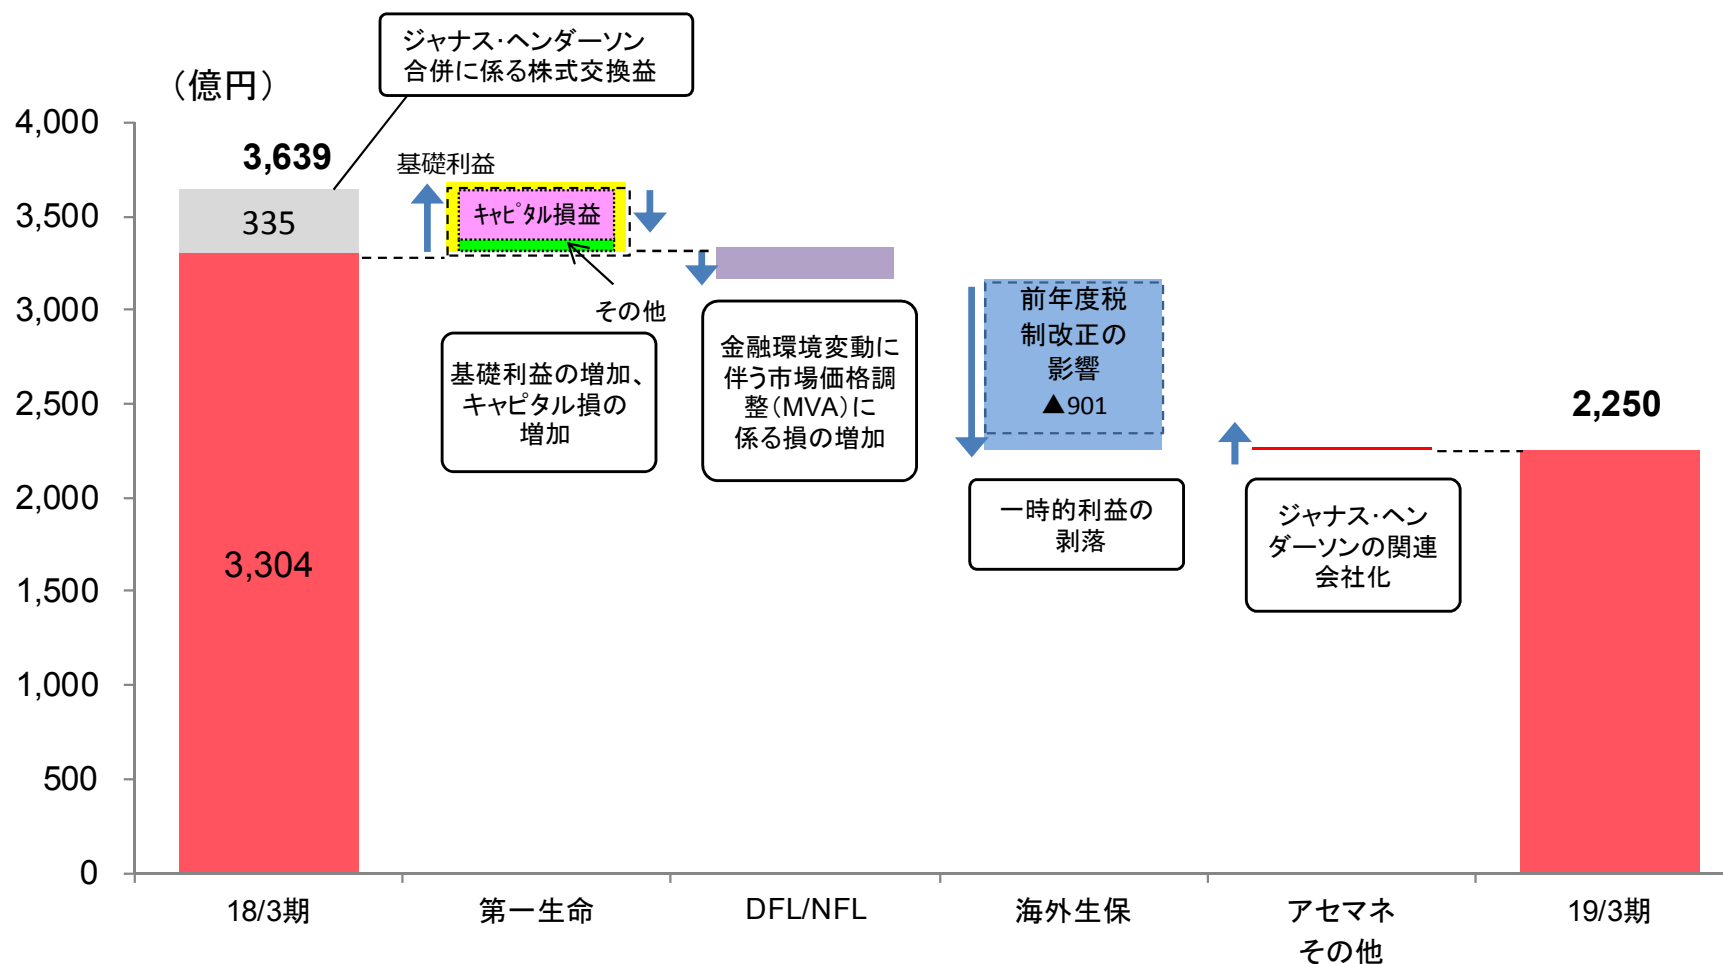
（億円）

ジャナス･ヘンダーソン合併に係る株式交換益

4,000
3,500
3,000
2,500
2,000
1,500
1,000
500
0

3,639
335
3,304

基礎利益
ｷｬﾋﾟﾀﾙ損益
その他

基礎利益の増加、キャピタル損の増加

金融環境変動に伴う市場価格調整（MVA）に係る損の増加

前年度税制改正の影響
▲901

一時的利益の剥落

ジャナス･ヘンダーソンの関連会社化

2,250

18/3期
第一生命
DFL/NFL
海外生保
アセマネその他
19/3期